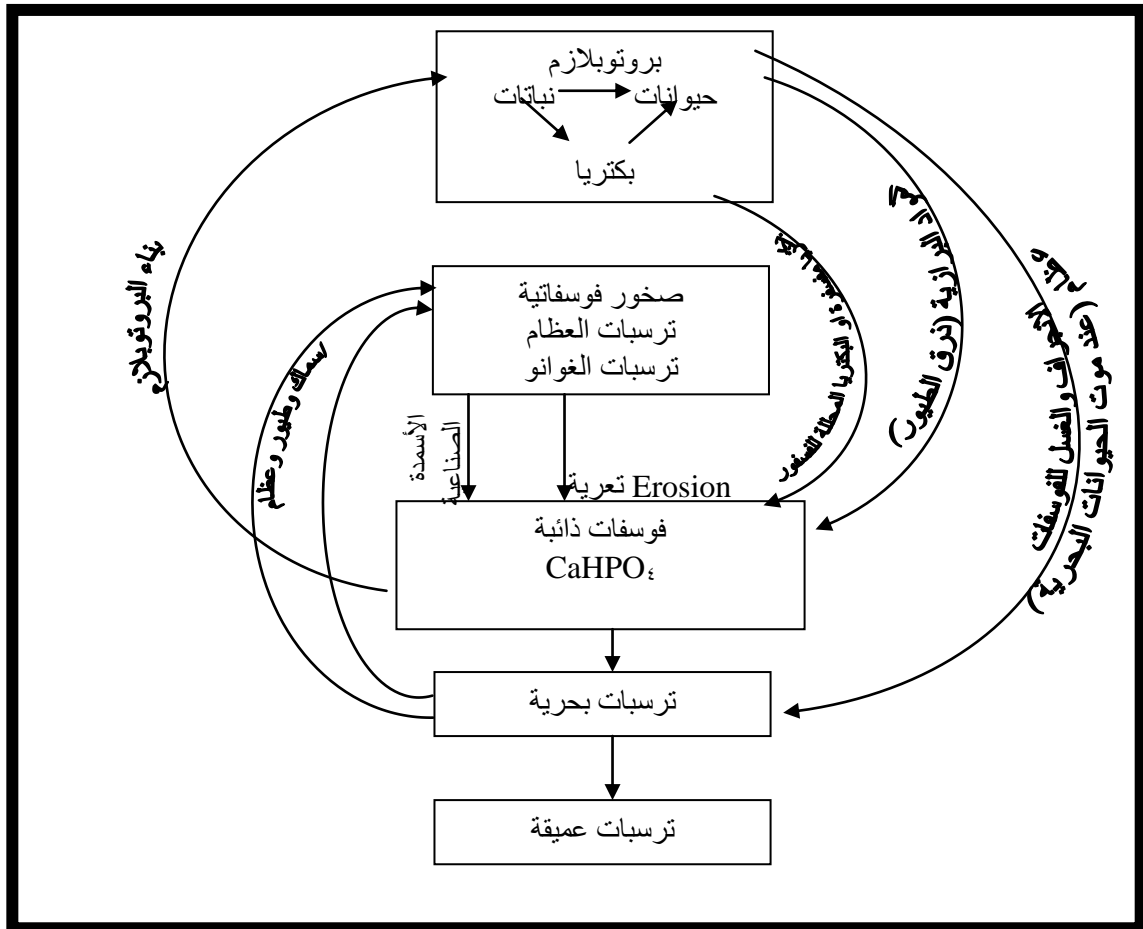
بروتوبلازم
حيوانات
نباتات
بكتريا

صخور فوسفاتية
ترسبات العظام
ترسبات الغوانو

الأسمدة الصناعية

Erosion تعرية

فوسفات ذائبة
$CaHPO_4$

ترسبات بحرية

ترسبات عميقة

بناء البروتوبلازم

اسماك وطيور وعظام

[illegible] أو البكتريا المحللة للفسفور

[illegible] البرازية (ذرق الطيور)

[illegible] الانجراف والغسل للفوسفات (عند موت الحيوانات البحرية)